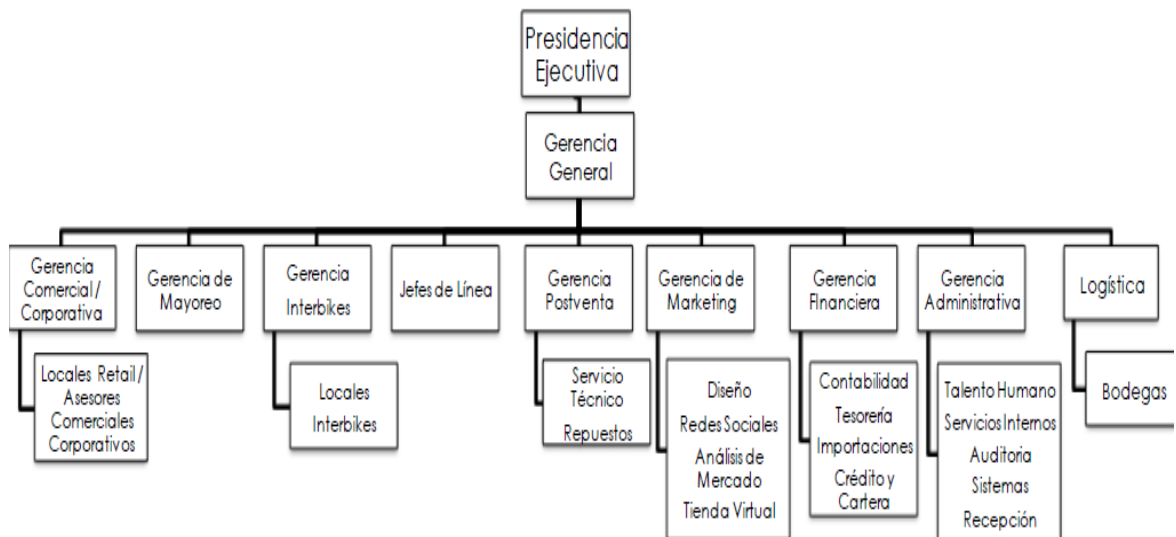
Presidencia Ejecutiva

Gerencia General

Gerencia Comercial / Corporativa

Locales Retail / Asesores Comerciales Corporativos

Gerencia de Mayoreo

Gerencia Interbikes

Locales Interbikes

Jefes de Línea

Gerencia Postventa

Servicio Técnico

Repuestos

Gerencia de Marketing

Diseño

Redes Sociales

Análisis de Mercado

Tienda Virtual

Gerencia Financiera

Contabilidad

Tesorería

Importaciones

Crédito y Cartera

Gerencia Administrativa

Talento Humano

Servicios Internos

Auditoria

Sistemas

Recepción

Logística

Bodegas